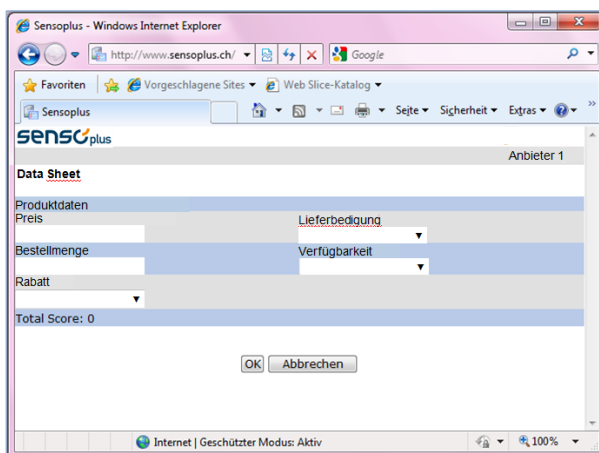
Sensoplus - Windows Internet Explorer

http://www.sensoplus.ch/

Google

Favoriten

Vorgeschlagene Sites ▾

Web Slice-Katalog ▾

Sensoplus

Seite ▾ Sicherheit ▾ Extras ▾

SENSOplus

Anbieter 1

Data Sheet

Produktdaten

Preis

Lieferbedigung

Bestellmenge

Verfügbarkeit

Rabatt

Total Score: 0

OK Abbrechen

Internet | Geschützter Modus: Aktiv

100%